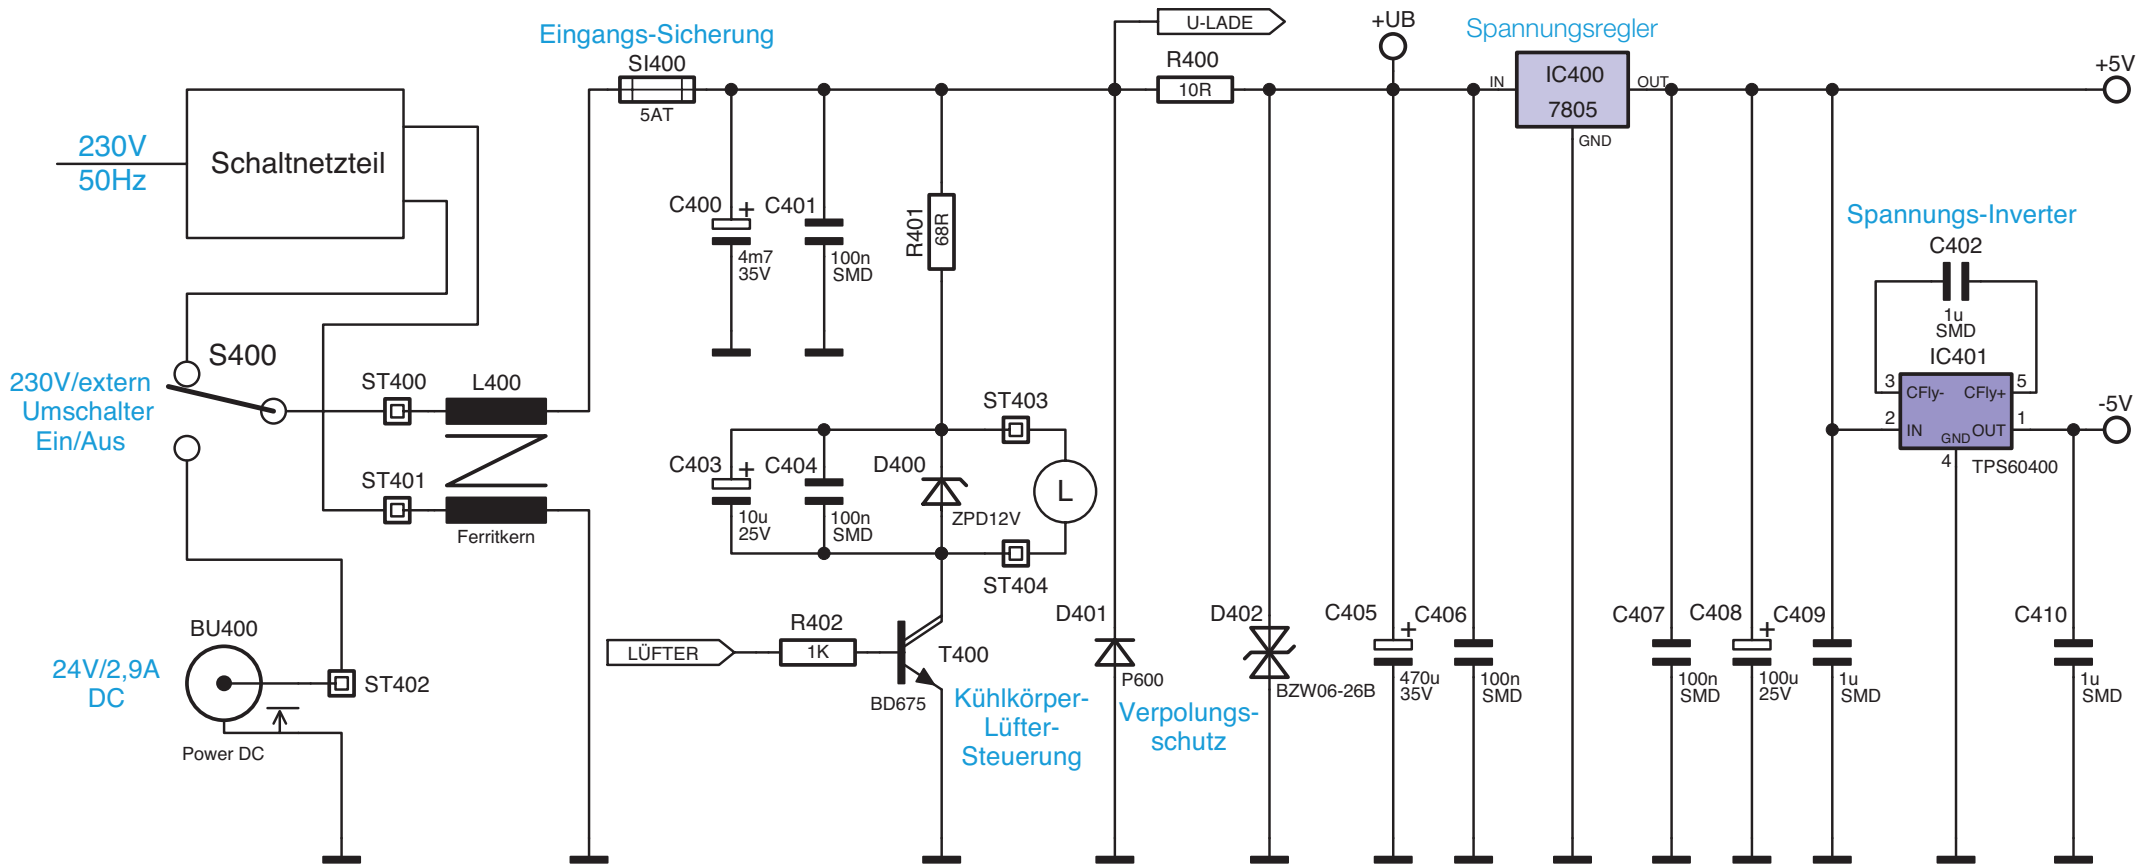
Eingangs-Sicherung
U-LADE
+UB
Spannungsregler
SI400
R400
+5V
5AT
10R
IN
IC400
7805
OUT
GND
230V
50Hz
Schaltnetzteil
C400
+
C401
4m7
35V
100n
SMD
R401
68R
Spannungs-Inverter
C402
1u
SMD
IC401
S400
230V/extern
Umschalter
Ein/Aus
ST400
L400
ST403
3
CFly-
CFly+
5
2
IN
GND
OUT
1
-5V
4
TPS60400
C403
+
C404
D400
L
10u
25V
100n
SMD
ZPD12V
ST401
Ferritkern
ST404
D401
D402
C405
+
C406
C407
C408
+
C409
C410
BU400
R402
LÜFTER
1K
T400
P600
BZW06-26B
470u
35V
100n
SMD
100n
SMD
100u
25V
1u
SMD
1u
SMD
24V/2,9A
DC
ST402
BD675
Kühlkörper-
Lüfter-
Steuerung
Verpolungs-
schutz
Power DC